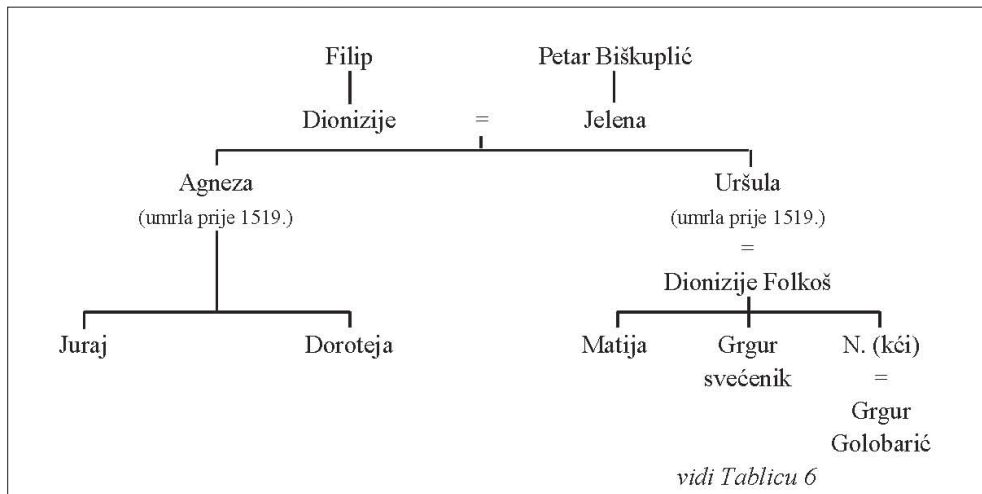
Filip

Petar Biškuplić

Dionizije = Jelena

Agneza
(umrla prije 1519.)

Uršula
(umrla prije 1519.)
=
Dionizije Folkoš

Juraj

Doroteja

Matija

Grgur
svećenik

N. (kći)
=
Grgur
Golobarić

vidi Tablicu 6